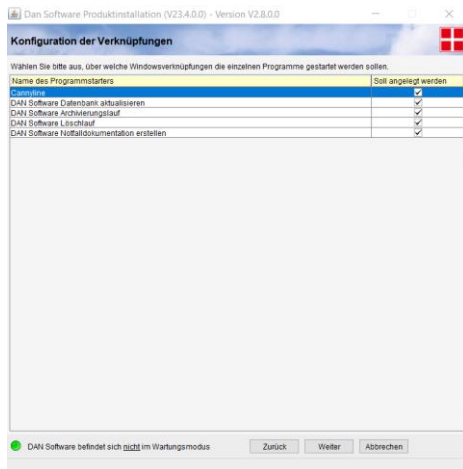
Dan Software Produktinstallation (V23.4.0.0) - Version V2.8.0.0

Konfiguration der Verknüpfungen

Wählen Sie bitte aus, über welche Windowsverknüpfungen die einzelnen Programme gestartet werden sollen.

| Name des Programmstarters | Soll angelegt werden |
|---|---|
| Cannyline | ✓ |
| DAN Software Datenbank aktualisieren | ✓ |
| DAN Software Archivierungslauf | ✓ |
| DAN Software Löschlauf | ✓ |
| DAN Software Notfalldokumentation erstellen | ✓ |

DAN Software befindet sich nicht im Wartungsmodus

Zurück Weiter Abbrechen